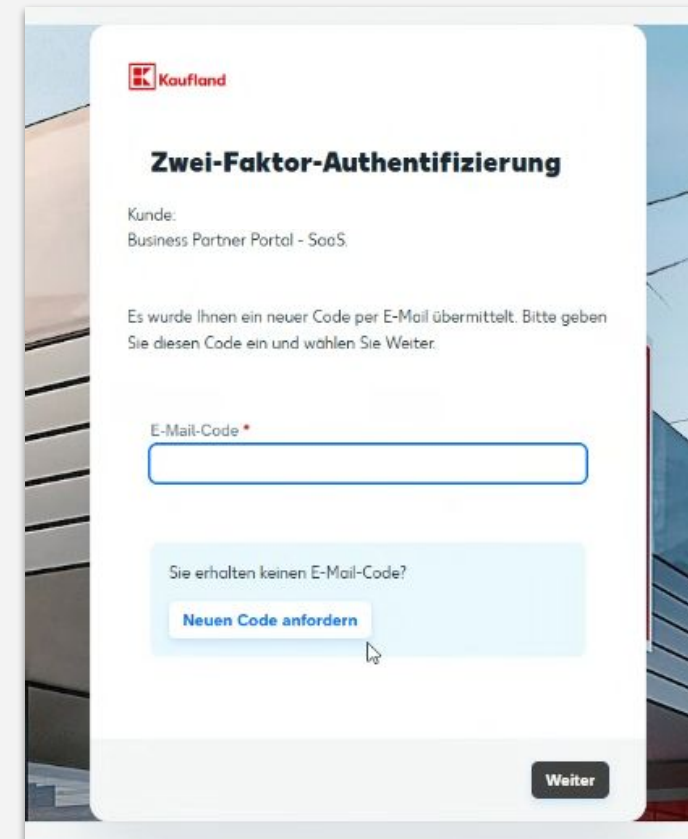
Kaufland

Zwei-Faktor-Authentifizierung

Kunde:
Business Partner Portal - SaaS.

Es wurde Ihnen ein neuer Code per E-Mail übermittelt. Bitte geben Sie diesen Code ein und wählen Sie Weiter.

E-Mail-Code *

Sie erhalten keinen E-Mail-Code?

Neuen Code anfordern

Weiter